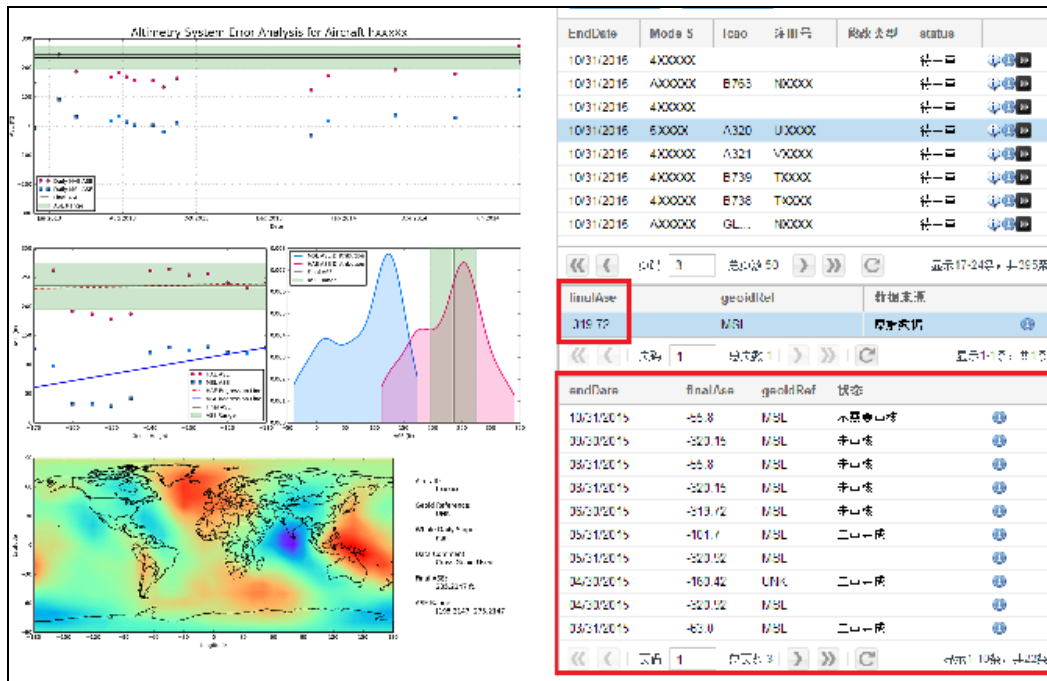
Altimetry System Error Analysis for Aircraft Fxxxxx

| EndDate | Mode S | Icao | 注册号 | 构成类型 | status |
|---|---|---|---|---|---|
| 10/31/2016 | 4XXXXX | | | | 统一目 |
| 10/31/2016 | AXXXXX | B763 | NXXXX | | 统一目 |
| 10/31/2016 | 4XXXXX | | | | 统一目 |
| 10/31/2016 | 5XXXX | A320 | UXXXX | | 统一目 |
| 10/31/2016 | 4XXXXX | A321 | VXXXX | | 统一目 |
| 10/31/2016 | 4XXXXX | B739 | TXXXX | | 统一目 |
| 10/31/2016 | 4XXXXX | B738 | TXXXX | | 统一目 |
| 10/31/2016 | AXXXXX | GL... | NXXXX | | 统一目 |

第1 总页数50 显示17-24条，共395条

| finalAse | geoidRef | 数据来源 |
|---|---|---|
| -319.72 | MSL | 原始数据 |

页码 1 总页数1 显示1-1条，共1条

| endDate | finalAse | geoidRef | 状态 |
|---|---|---|---|
| 10/31/2015 | -55.8 | MSL | 不需要审核 |
| 09/30/2015 | -320.15 | MSL | 未审核 |
| 08/31/2015 | -55.8 | MSL | 未审核 |
| 08/31/2015 | -320.15 | MSL | 未审核 |
| 06/30/2015 | -319.72 | MSL | 未审核 |
| 05/31/2015 | -101.7 | MSL | 二审完成 |
| 05/31/2015 | -320.52 | MSL | |
| 04/30/2015 | -160.42 | UNK | 二审完成 |
| 04/30/2015 | -320.52 | MSL | |
| 03/31/2015 | -55.0 | MSL | 二审完成 |

页码 1 总页数3 显示1-10条，共24条